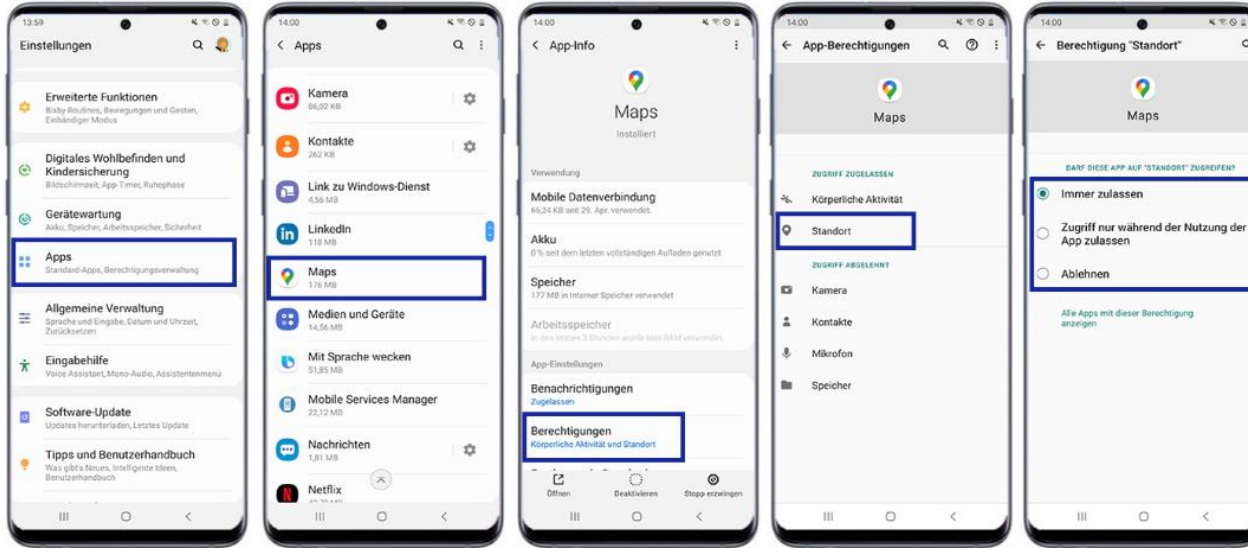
13:59

Einstellungen

Erweiterte Funktionen
Bixby Routines, Bewegungen und Gesten, Einhändiger Modus

Digitales Wohlbefinden und Kindersicherung
Bildschirmzeit, App-Timer, Ruhephase

Gerätewartung
Akku, Speicher, Arbeitsspeicher, Sicherheit

Apps
Standard-Apps, Berechtigungsverwaltung

Allgemeine Verwaltung
Sprache und Eingabe, Datum und Uhrzeit, Zurücksetzen

Eingabehilfe
Voice Assistant, Mono-Audio, Assistentenmenü

Software-Update
Updates herunterladen, Letztes Update

Tipps und Benutzerhandbuch
Was gibt's Neues, Intelligente Ideen, Benutzerhandbuch

14:00

Apps

Kamera
86,02 KB

Kontakte
262 KB

Link zu Windows-Dienst
4,56 MB

LinkedIn
118 MB

Maps
176 MB

Medien und Geräte
14,56 MB

Mit Sprache wecken
51,85 MB

Mobile Services Manager
22,12 MB

Nachrichten
1,81 MB

Netflix
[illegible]

14:00

App-Info

Maps
Installiert

Verwendung

Mobile Datenverbindung
66,24 KB seit 29. Apr. verwendet

Akku
0 % seit dem letzten vollständigen Aufladen genutzt

Speicher
177 MB in internem Speicher verwendet

Arbeitsspeicher
In den letzten 3 Stunden wurde kein RAM verwendet

App-Einstellungen

Benachrichtigungen
Zugelassen

Berechtigungen
Körperliche Aktivität und Standort

Öffnen
Deaktivieren
Stopp erzwingen

14:00

App-Berechtigungen

Maps

ZUGRIFF ZUGELASSEN

Körperliche Aktivität

Standort

ZUGRIFF ABGELEHNT

Kamera

Kontakte

Mikrofon

Speicher

14:00

Berechtigung "Standort"

Maps

DARF DIESE APP AUF "STANDORT" ZUGREIFEN?

Immer zulassen

Zugriff nur während der Nutzung der App zulassen

Ablehnen

Alle Apps mit dieser Berechtigung anzeigen